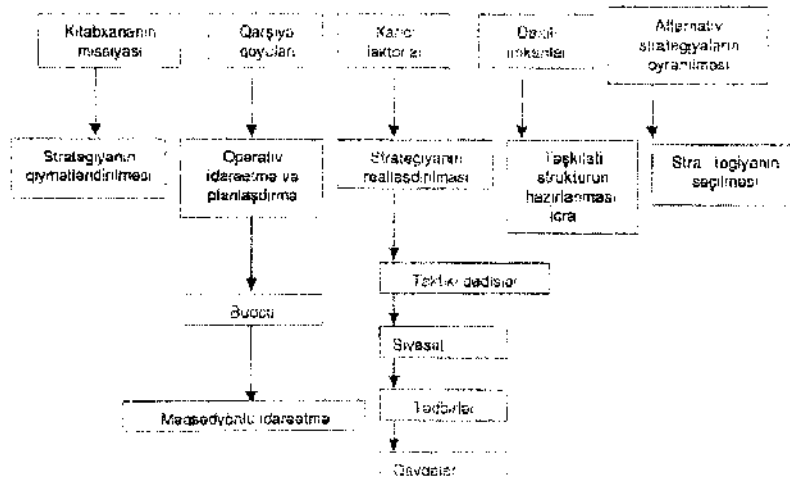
Kitabxananın missiyası

Qarşıya qoyulan

Xarici faktorlar

Daxili imkanlar

Alternativ strategiyaların öyrənilməsi

Strategiyanın qiymətləndirilməsi

Operativ idarəetmə və planlaşdırma

Strategiyanın reallaşdırılması

Təşkilati strukturun hazırlanması icra

Strategiyanın seçilməsi

Büdcə

Taktiki qədəmlər

Siyasət

Tədbirlər

Qaydalar

Məqsədyönlü idarəetmə